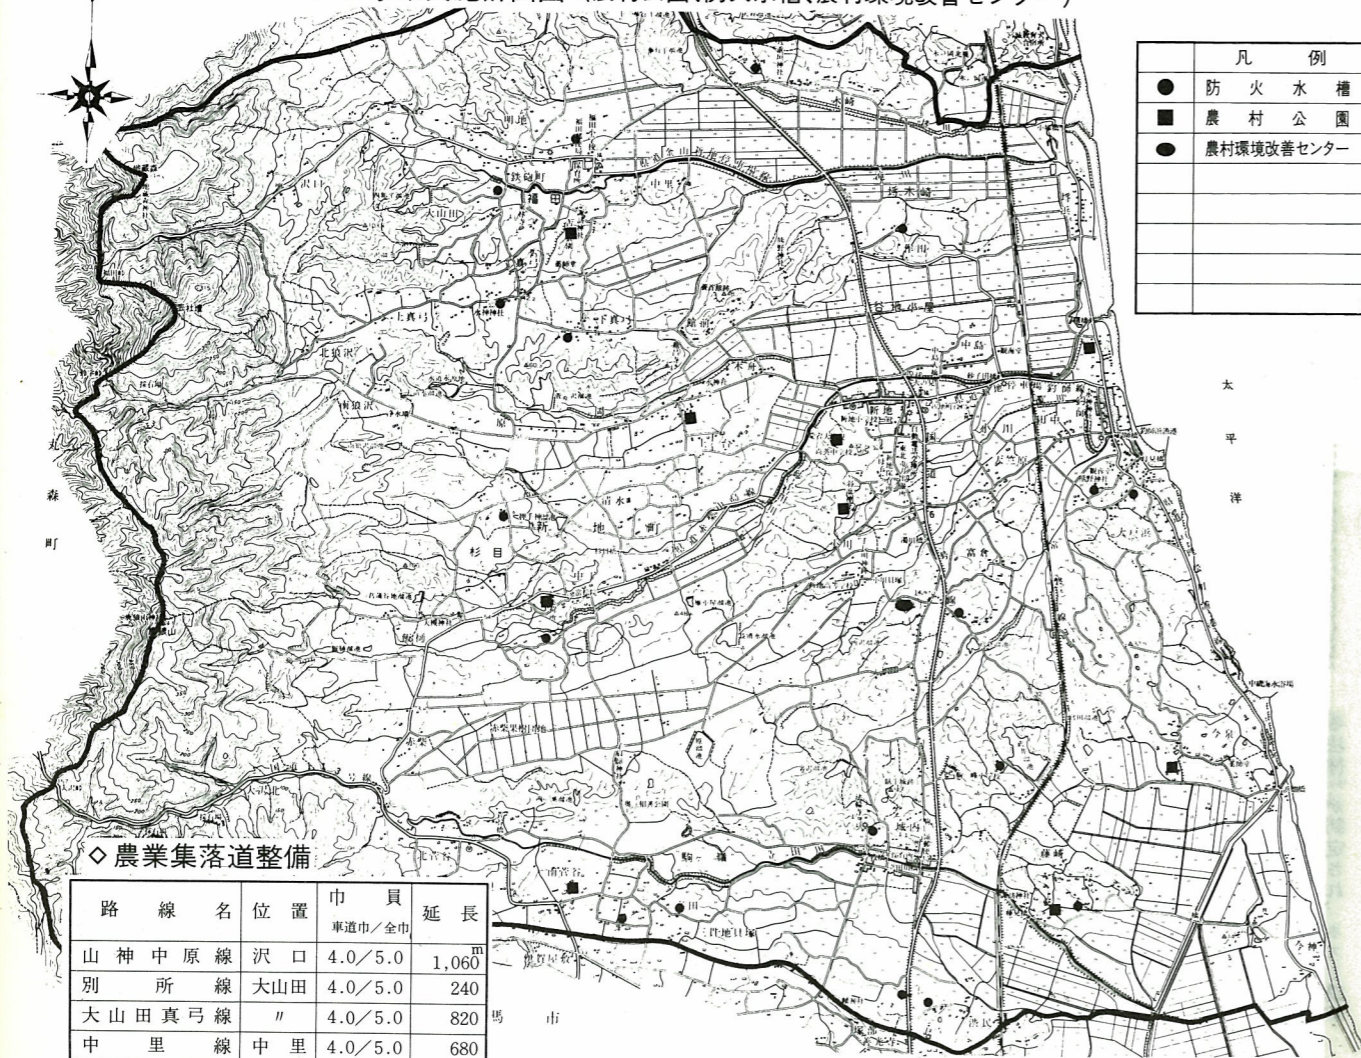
| 凡　例 |  |
|---|---|
| ● | 防火水槽 |
| ■ | 農村公園 |
| ⬬ | 農村環境改善センター |
|  |  |
|  |  |
|  |  |
|  |  |

太平洋

丸森町

馬市

福田

鉄砲町

大山田

沢口

北狼沢

南狼沢

上真弓

下真弓

杉目

新地町

清水

原

中里

谷地小屋

新地

駒ヶ嶺

富倉

今泉

大戸浜

埒木崎

木崎

中島

小川

赤柴

◇農業集落道整備

| 路線名 | 位置 | 巾員 車道巾／全巾 | 延長 |
|---|---|---|---|
| 山神中原線 | 沢口 | 4.0／5.0 | m 1,060 |
| 別所線 | 大山田 | 4.0／5.0 | 240 |
| 大山田真弓線 | 〃 | 4.0／5.0 | 820 |
| 中里線 | 中里 | 4.0／5.0 | 680 |